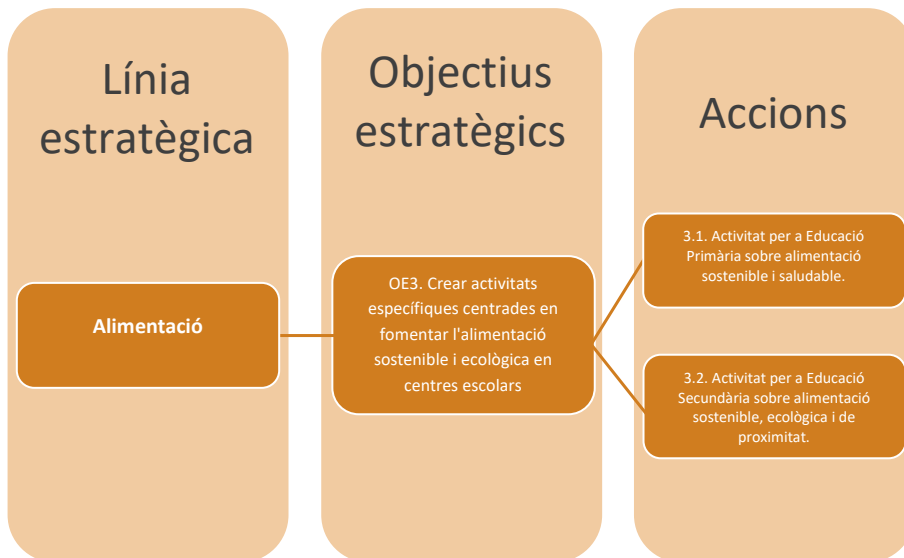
Línia estratègica

Alimentació

Objectius estratègics

OE3. Crear activitats específiques centrades en fomentar l'alimentació sostenible i ecològica en centres escolars

Accions

3.1. Activitat per a Educació Primària sobre alimentació sostenible i saludable.

3.2. Activitat per a Educació Secundària sobre alimentació sostenible, ecològica i de proximitat.